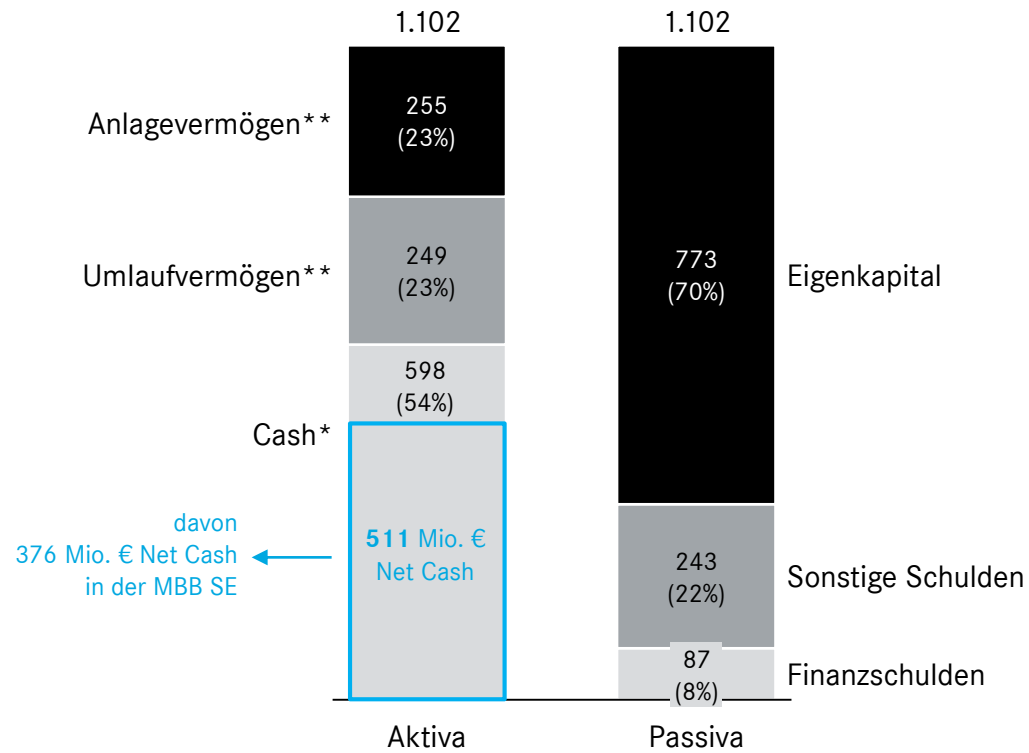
1.102

1.102

Anlagevermögen**

255
(23%)

Umlaufvermögen**

249
(23%)

598
(54%)

Cash*

davon
376 Mio. € Net Cash
in der MBB SE

**511** Mio. €
Net Cash

773
(70%)

Eigenkapital

243
(22%)

Sonstige Schulden

87
(8%)

Finanzschulden

Aktiva

Passiva